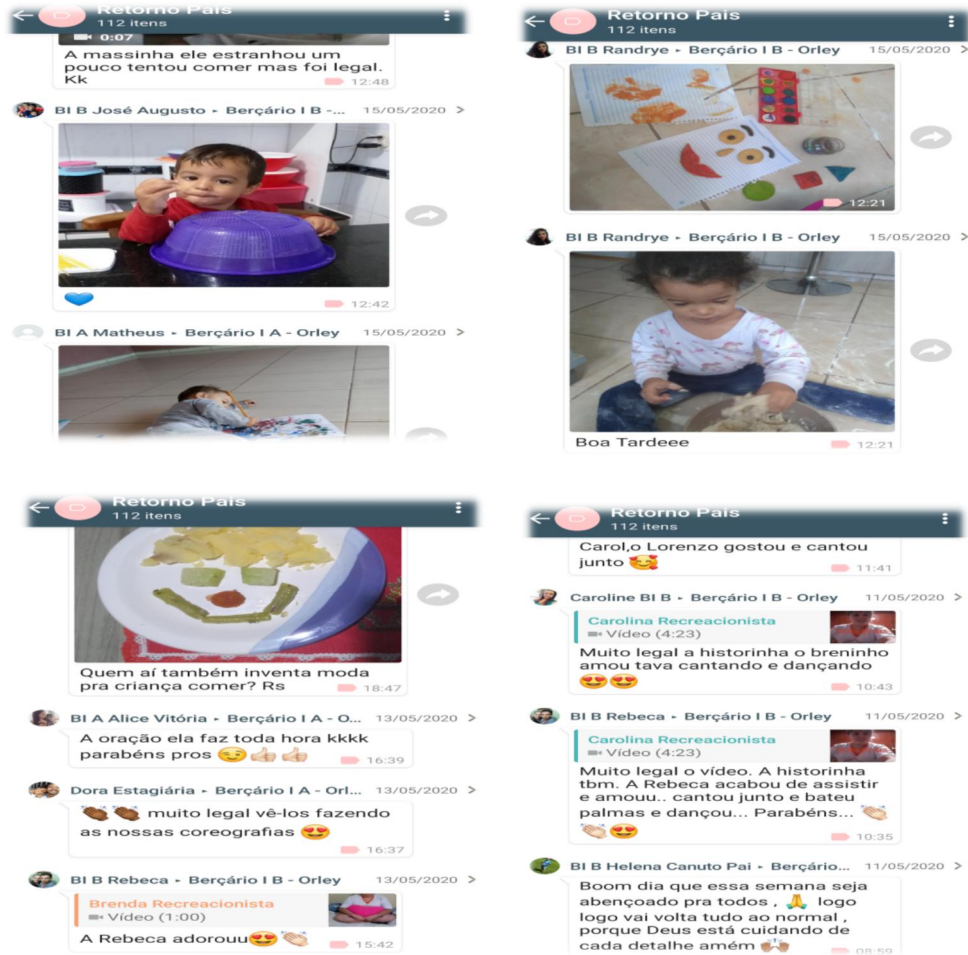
Retorno Pais
112 itens

0:07

A massinha ele estranhou um pouco tentou comer mas foi legal. Kk

12:48

BI B José Augusto ▸ Berçário I B - ... 15/05/2020

💙

12:42

BI A Matheus ▸ Berçário I A - Orley 15/05/2020

Retorno Pais
112 itens

BI B Randrye ▸ Berçário I B - Orley 15/05/2020

12:21

BI B Randrye ▸ Berçário I B - Orley 15/05/2020

Boa Tardeee

12:21

Retorno Pais
112 itens

Quem aí também inventa moda pra criança comer? Rs

18:47

BI A Alice Vitória ▸ Berçário I A - O... 13/05/2020

A oração ela faz toda hora kkkk parabéns pros 😉👍🏼👍🏼

16:39

Dora Estagiária ▸ Berçário I A - Orl... 13/05/2020

👏🏾👏🏾 muito legal vê-los fazendo as nossas coreografias 😍

16:37

BI B Rebeca ▸ Berçário I B - Orley 13/05/2020

Brenda Recreacionista
Vídeo (1:00)

A Rebeca adorouu😍👏🏻

15:42

Retorno Pais
112 itens

Carol,o Lorenzo gostou e cantou junto 🥰

11:41

Caroline BI B ▸ Berçário I B - Orley 11/05/2020

Carolina Recreacionista
Vídeo (4:23)

Muito legal a historinha o breninho amou tava cantando e dançando 😍😍

10:43

BI B Rebeca ▸ Berçário I B - Orley 11/05/2020

Carolina Recreacionista
Vídeo (4:23)

Muito legal o vídeo. A historinha tbm. A Rebeca acabou de assistir e amou.. cantou junto e bateu palmas e dançou... Parabéns... 👏🏻👏🏻😍

10:35

BI B Helena Canuto Pai ▸ Berçário... 11/05/2020

Boom dia que essa semana seja abençoado pra todos , 🙏 logo logo vai volta tudo ao normal , porque Deus está cuidando de cada detalhe amém 🙌🏽

08:59